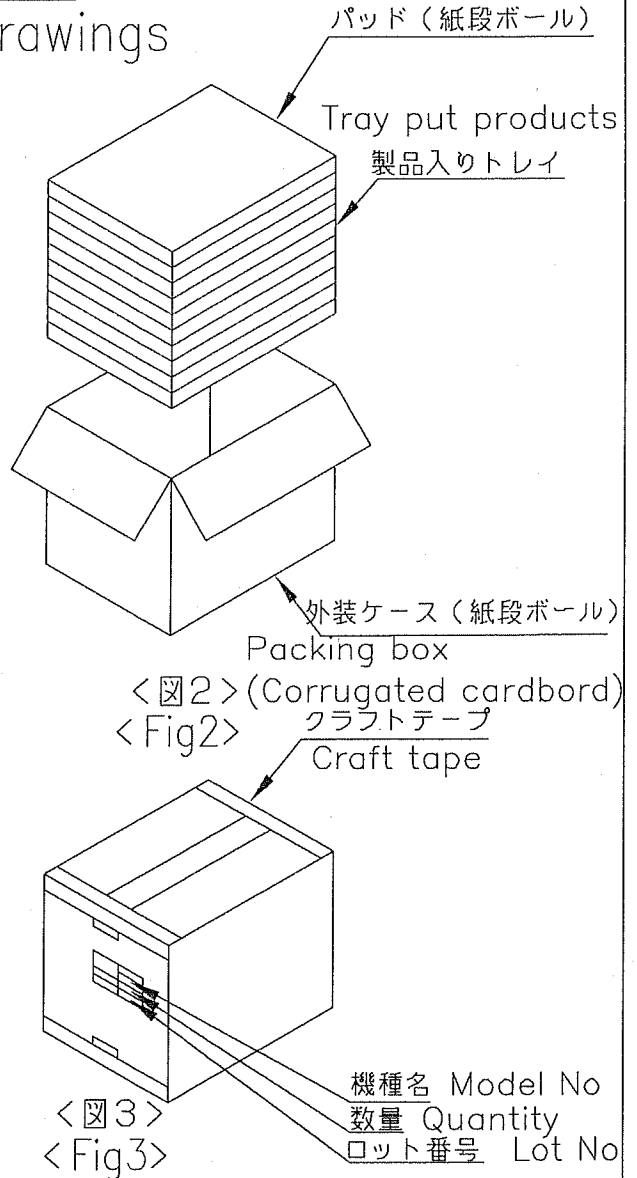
rawings

パッド（紙段ボール）

Tray put products
製品入りトレイ

外装ケース（紙段ボール）
Packing box
(Corrugated cardbord)

<図2>
<Fig2>

クラフトテープ
Craft tape

機種名 Model No
数量 Quantity
ロット番号 Lot No

<図3>
<Fig3>